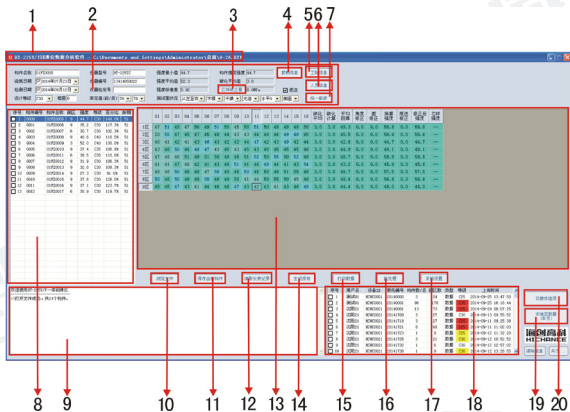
1 2 3 4 5 6 7

8 9 10 11 12 13 14 15 16 17 18 19 20

HT-225T/ZC回弹仪数据分析软件 -- C:\Documents and Settings\Administrator\桌面\9-26.HT

构件名称
检测日期
检测厂家
统计方法
浇筑日期
设计等级
测区数

测区数量 10

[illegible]

汇总数据

工程信息

入库数据

统一数据

删除

打印报告

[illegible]

数据统计

HICHANCE

RENAME

ZWDMLO